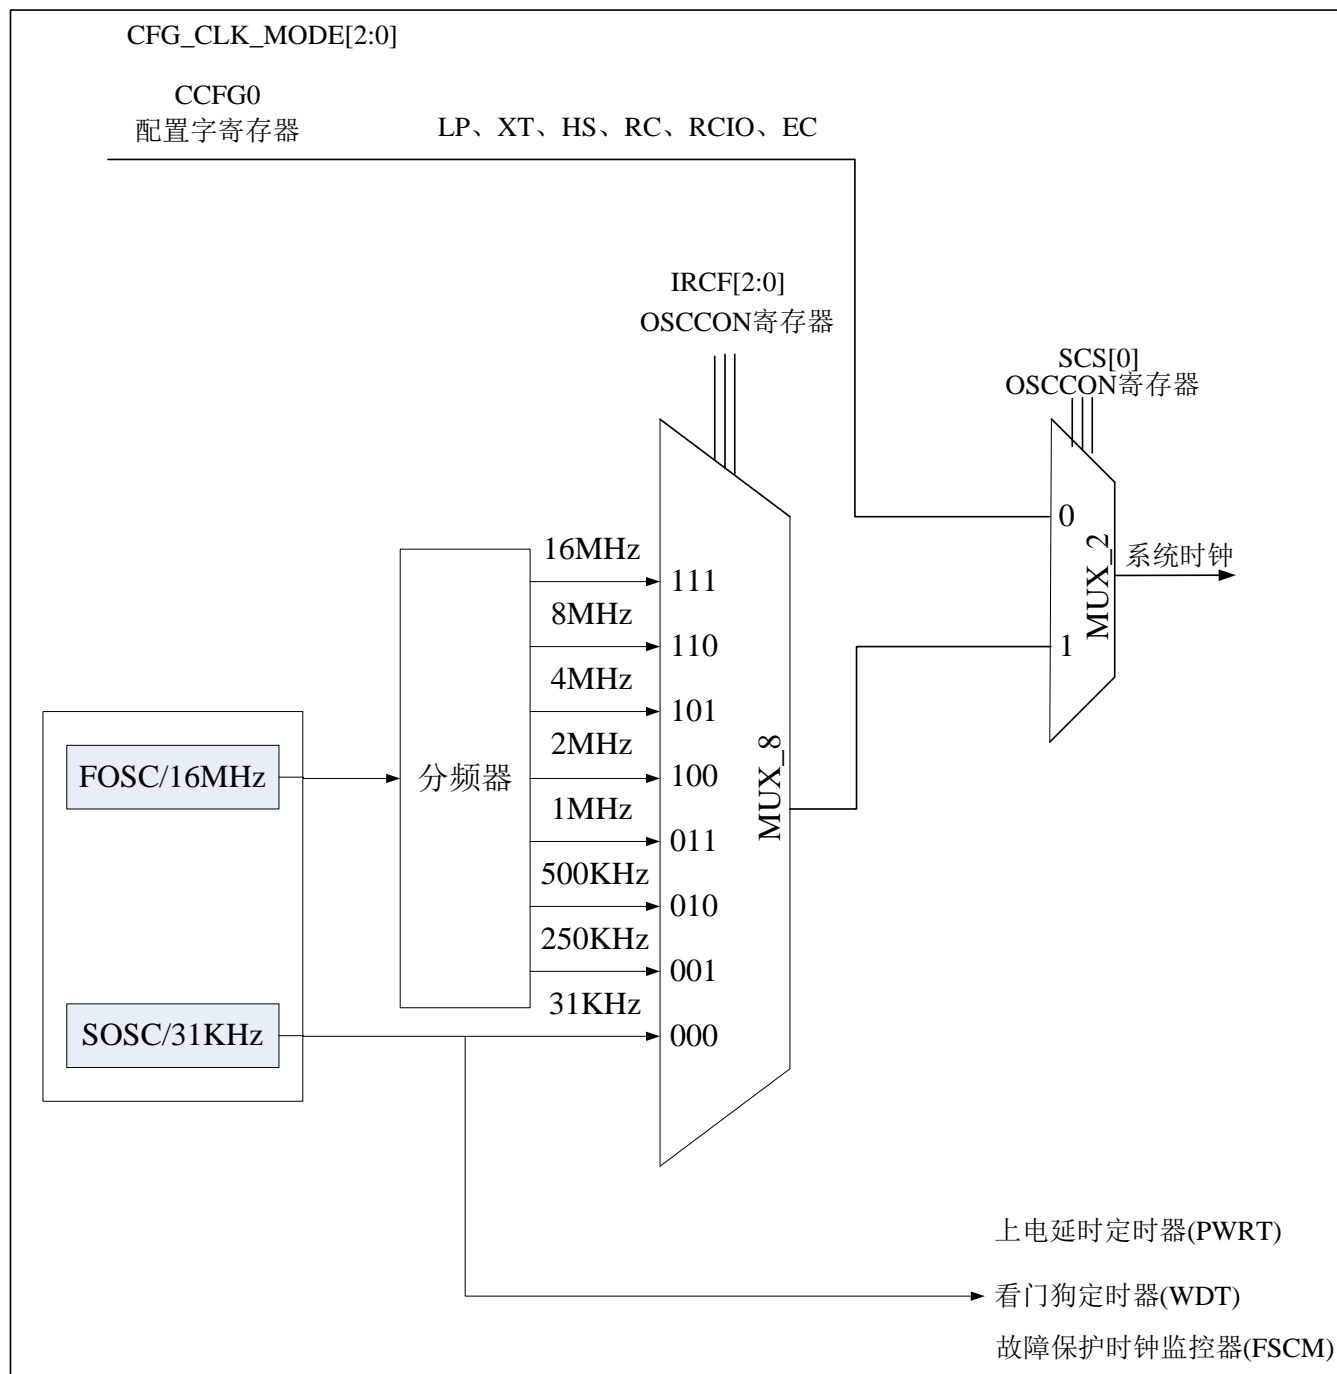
CFG_CLK_MODE[2:0]

CCFG0
配置字寄存器

LP、XT、HS、RC、RCIO、EC

IRCF[2:0]
OSCCON寄存器

SCS[0]
OSCCON寄存器

0

MUX_2

系统时钟

1

16MHz
111
8MHz
110
4MHz
101
2MHz
100
1MHz
011
500KHz
010
250KHz
001
31KHz
000

MUX_8

FOSC/16MHz

分频器

SOSC/31KHz

上电延时定时器(PWRT)

看门狗定时器(WDT)

故障保护时钟监控器(FSCM)